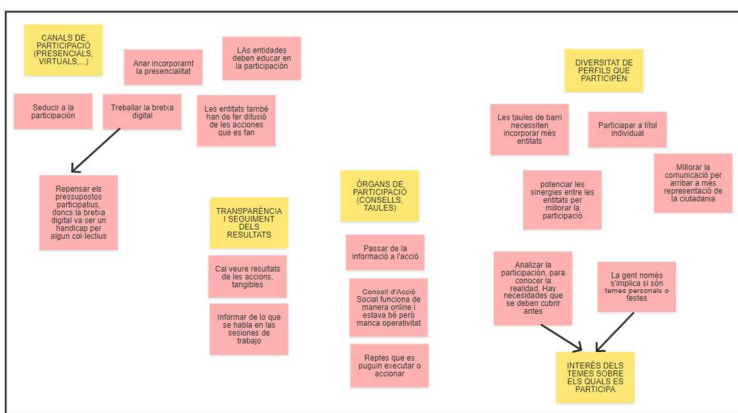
CANALS DE PARTICIPACIÓ (PRESENCIALS, VIRTUALS,...)

Anar incorporarnt la presencialitat

LAs entidades deben educar en la participación

Seducir a la participación

Treballar la bretxa digital

Les entitats també han de fer difusió de les accions que es fan

Repensar els pressupostos participatius, doncs la bretxa digital va ser un handicap per algun col·lectius

TRANSPARÈNCIA I SEGUIMENT DELS RESULTATS

Cal veure resultats de les accions, tangibles

Informar de lo que se habla en las sesiones de trabajo

ÒRGANS DE PARTICIPACIÓ (CONSELLS, TAULES)

Passar de la informació a l'acció

Consell d'Acció Social funciona de manera online i estava bé però manca operativitat

Reptes que es puguin executar o accionar

DIVERSITAT DE PERFILS QUE PARTICIPEN

Les taules de barri necessiten incorporar més entitats

Participar a títol individual

Millorar la comunicació per arribar a més representació de la ciutadania

potenciar les sinergies entre les entitats per millorar la participació

Analizar la participación, para conocer la realidad. Hay necesidades que se deben cubrir antes

La gent només s'implica si són temes personals o festes

INTERÈS DELS TEMES SOBRE ELS QUALS ES PARTICIPA